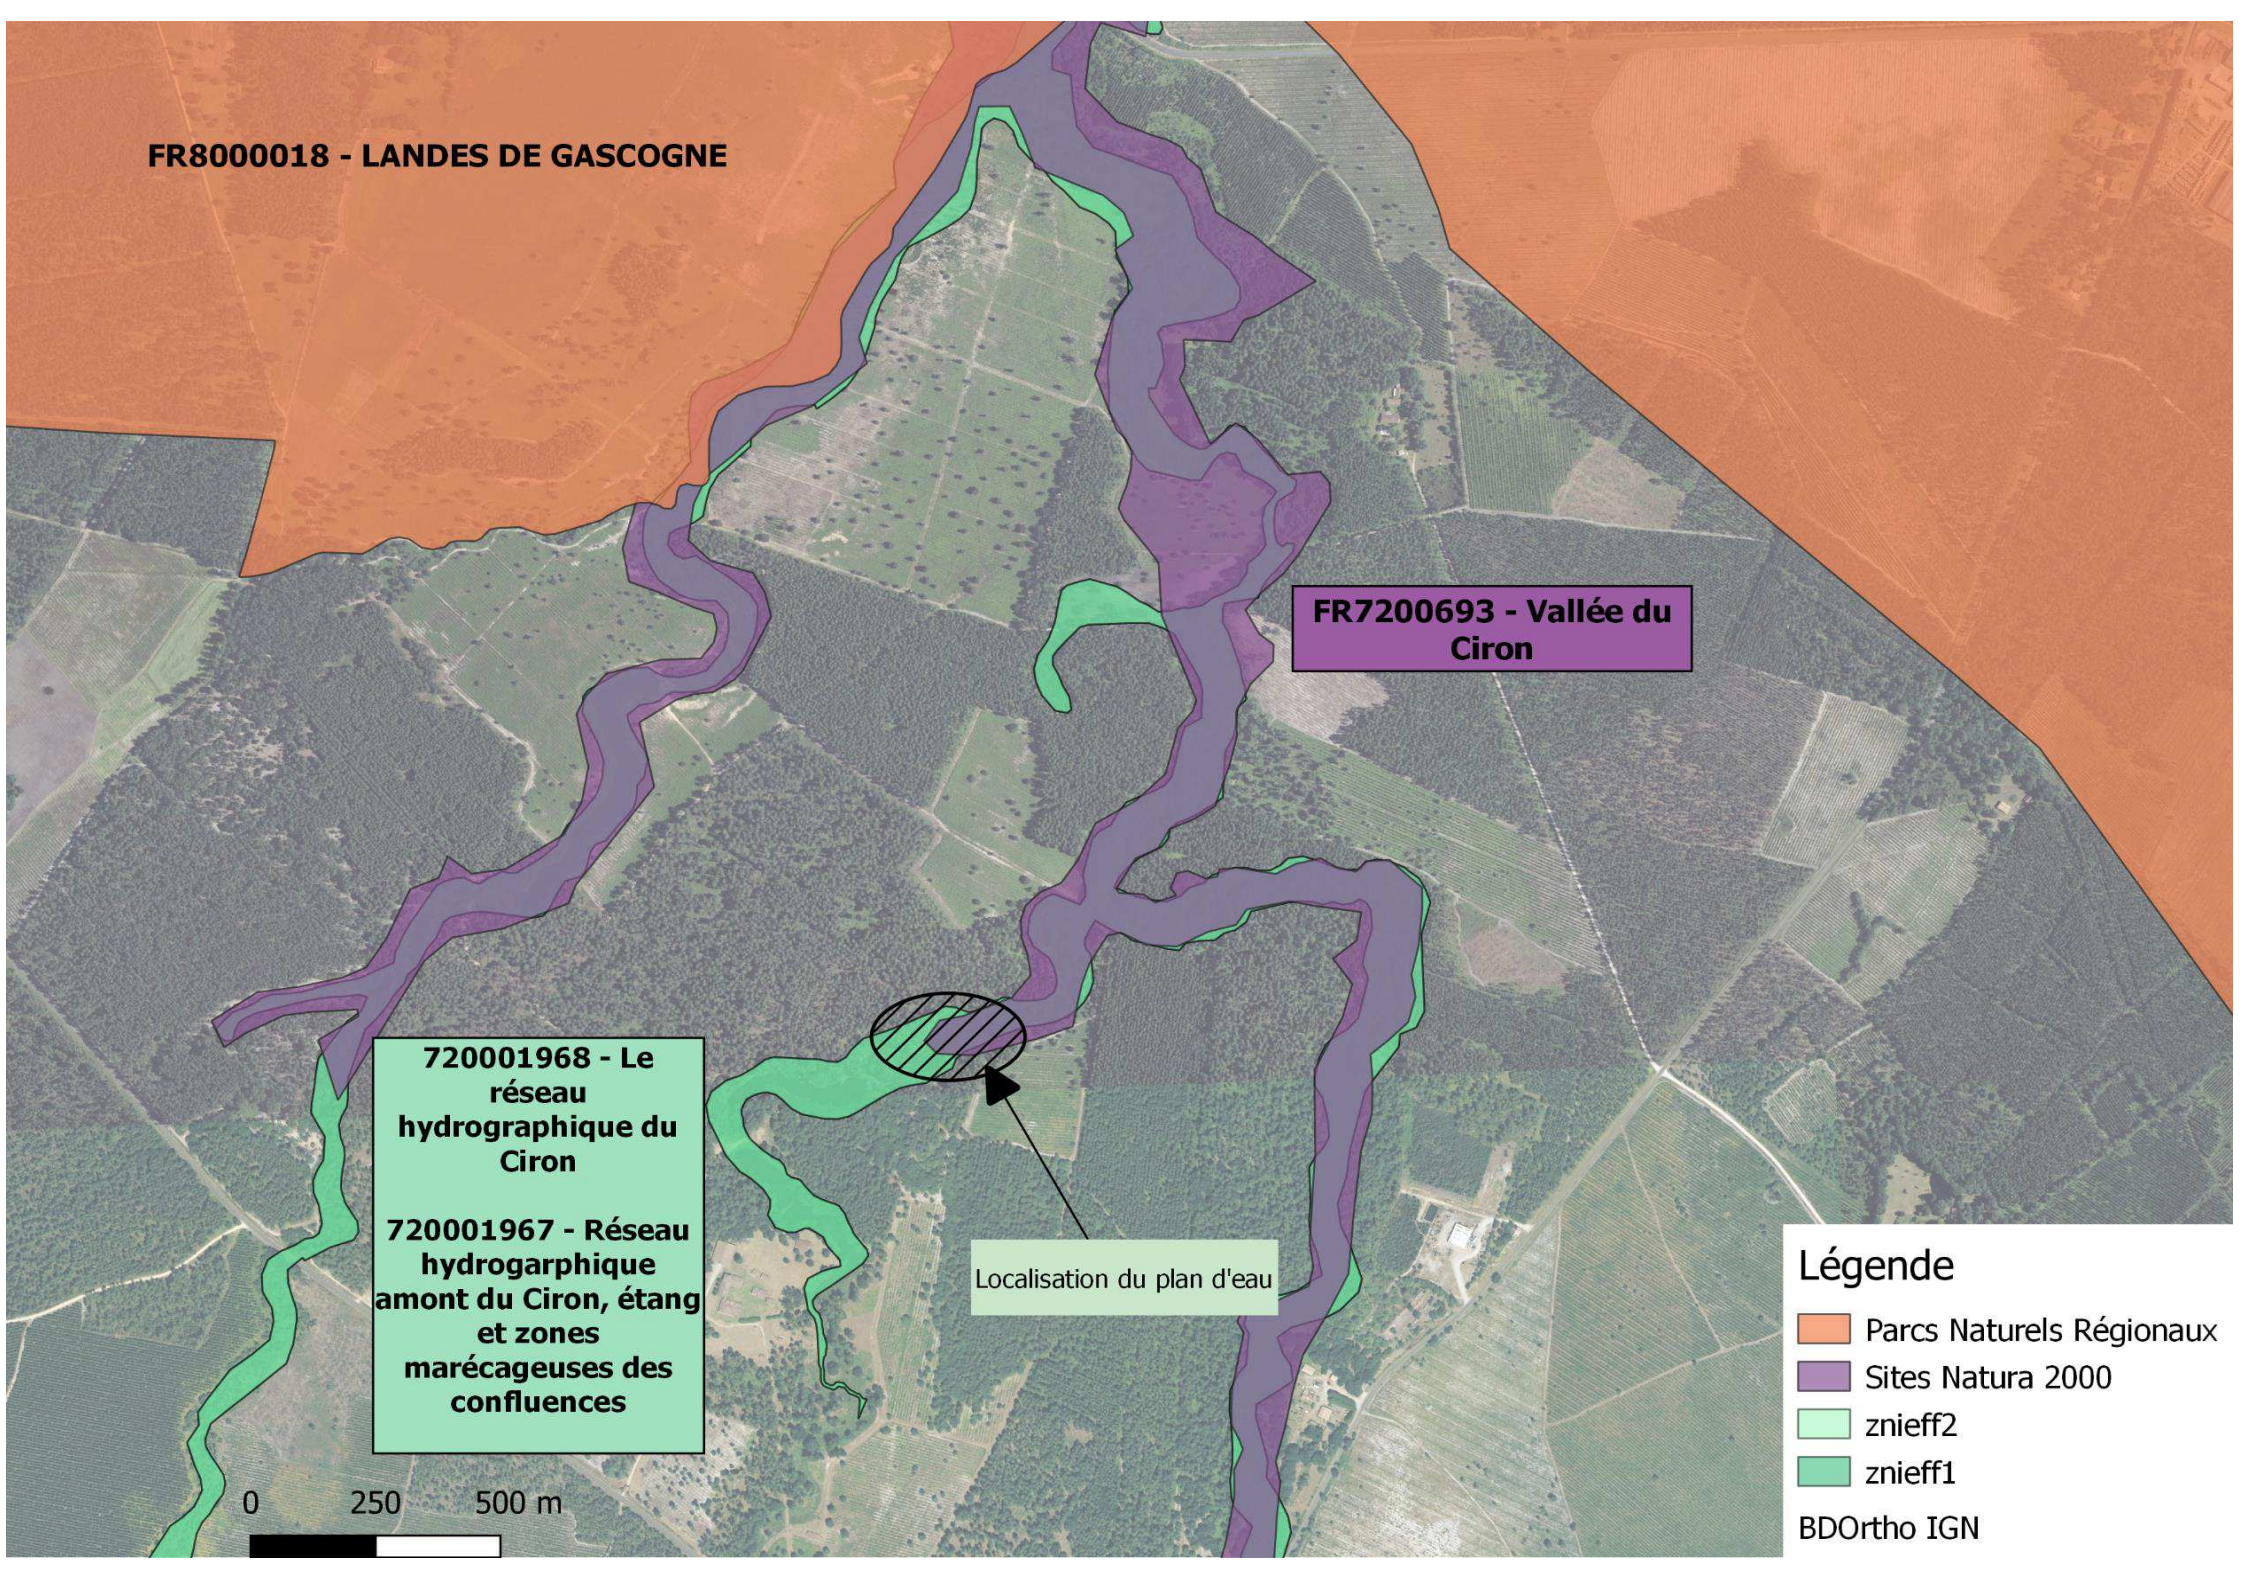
FR8000018 - LANDES DE GASCOGNE

FR7200693 - Vallée du Ciron

720001968 - Le réseau hydrographique du Ciron

720001967 - Réseau hydrogarphique amont du Ciron, étang et zones marécageuses des confluences

Localisation du plan d'eau

0 250 500 m

Légende
Parcs Naturels Régionaux
Sites Natura 2000
znieff2
znieff1
BDOrtho IGN